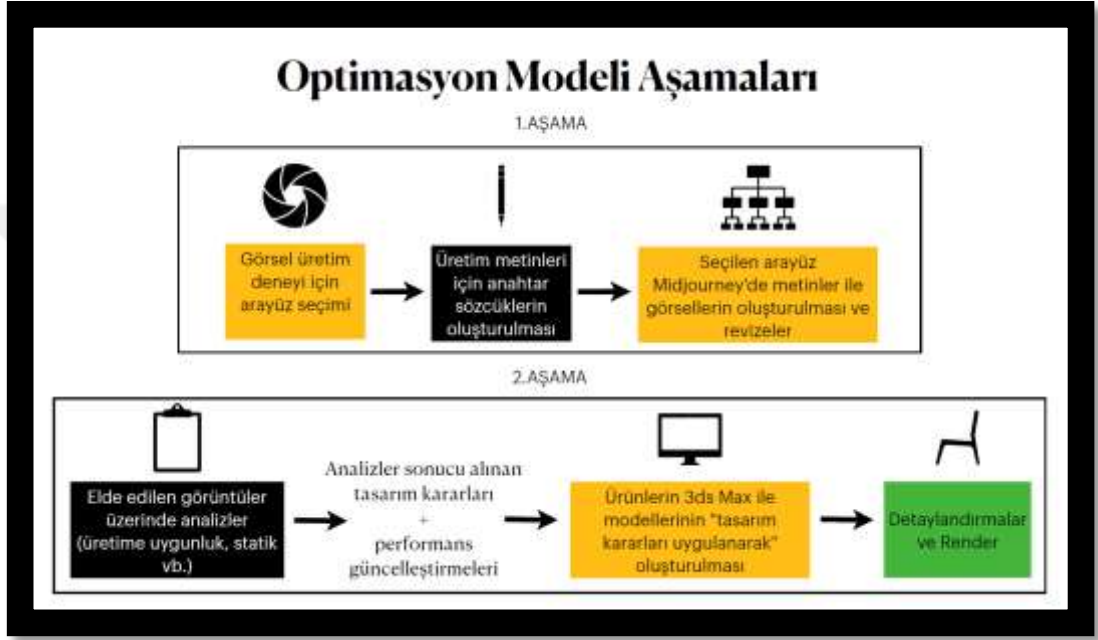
Optimasyon Modeli Aşamaları

1.AŞAMA

Görsel üretim deneyi için arayüz seçimi

Üretim metinleri için anahtar sözcüklerin oluşturulması

Seçilen arayüz Midjourney'de metinler ile görsellerin oluşturulması ve revizeler

2.AŞAMA

Elde edilen görüntüler üzerinde analizler (üretime uygunluk, statik vb.)

Analizler sonucu alınan tasarım kararları + performans güncelleştirmeleri

Ürünlerin 3ds Max ile modellerinin "tasarım kararları uygulanarak" oluşturulması

Detaylandırmalar ve Render